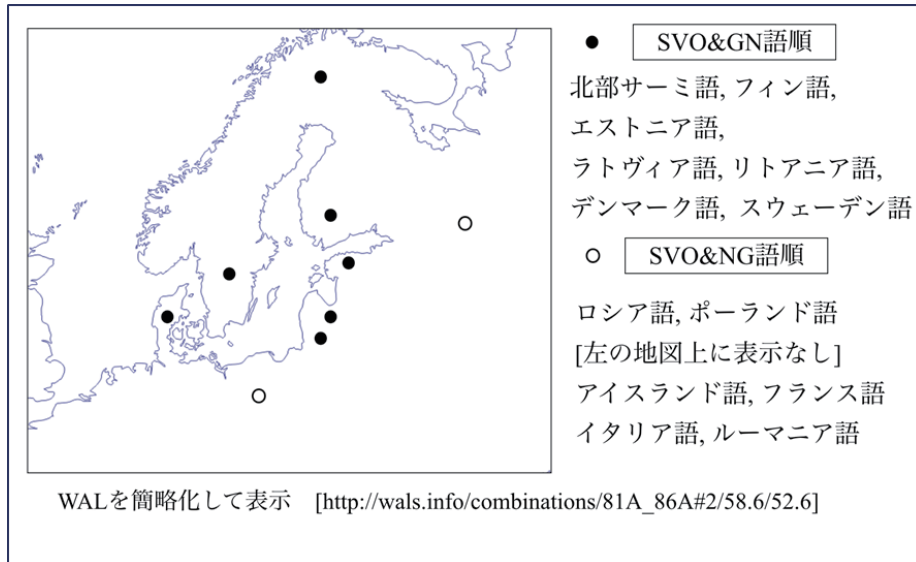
● SVO&GN語順

北部サーミ語, フィン語, エストニア語, ラトヴィア語, リトアニア語, デンマーク語, スウェーデン語

○ SVO&NG語順

ロシア語, ポーランド語
[左の地図上に表示なし]
アイスランド語, フランス語
イタリア語, ルーマニア語

WALを簡略化して表示 [http://wals.info/combinations/81A_86A#2/58.6/52.6]